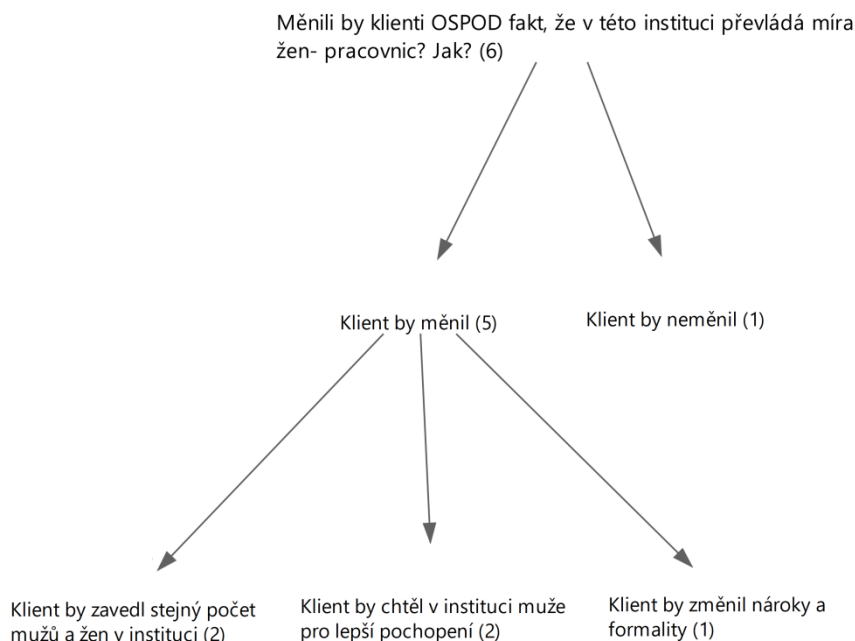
Měnili by klienti OSPOD fakt, že v této instituci převládá míra žen- pracovnic? Jak? (6)

Klient by měnil (5)

Klient by neměnil (1)

Klient by zavedl stejný počet mužů a žen v instituci (2)

Klient by chtěl v instituci muže pro lepší pochopení (2)

Klient by změnil nároky a formality (1)